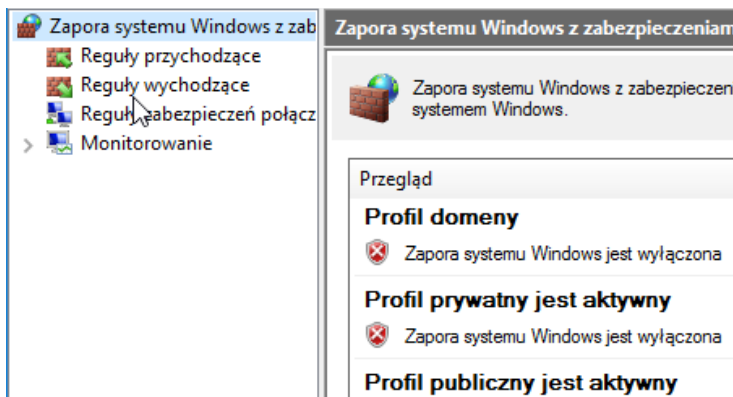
Zapora systemu Windows z zab
Reguły przychodzące
Reguły wychodzące
Reguły zabezpieczeń połącz
Monitorowanie

Zapora systemu Windows z zabezpieczeniam

Zapora systemu Windows z zabezpieczen
systemem Windows.

Przegląd

Profil domeny
Zapora systemu Windows jest wyłączona

Profil prywatny jest aktywny
Zapora systemu Windows jest wyłączona

Profil publiczny jest aktywny